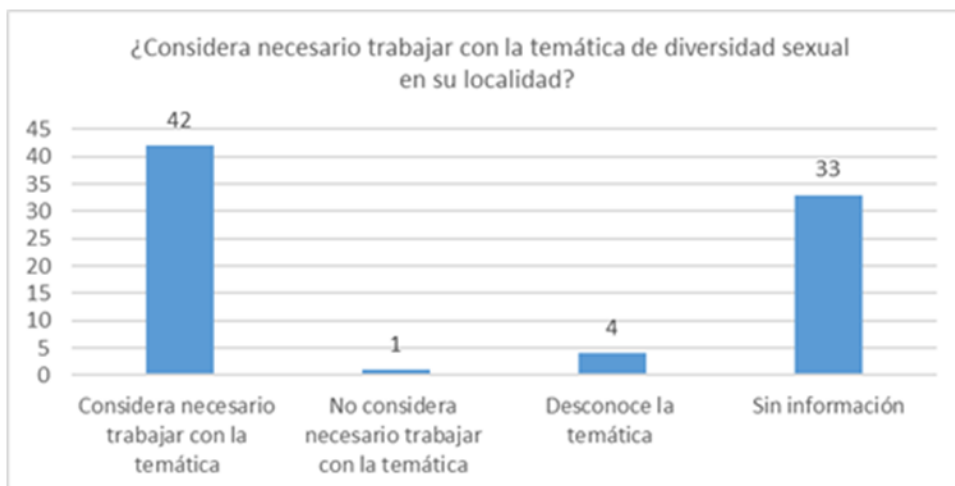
¿Considera necesario trabajar con la temática de diversidad sexual en su localidad?

45
40
35
30
25
20
15
10
5
0

42
1
4
33

Considera necesario trabajar con la temática

No considera necesario trabajar con la temática

Desconoce la temática

Sin información